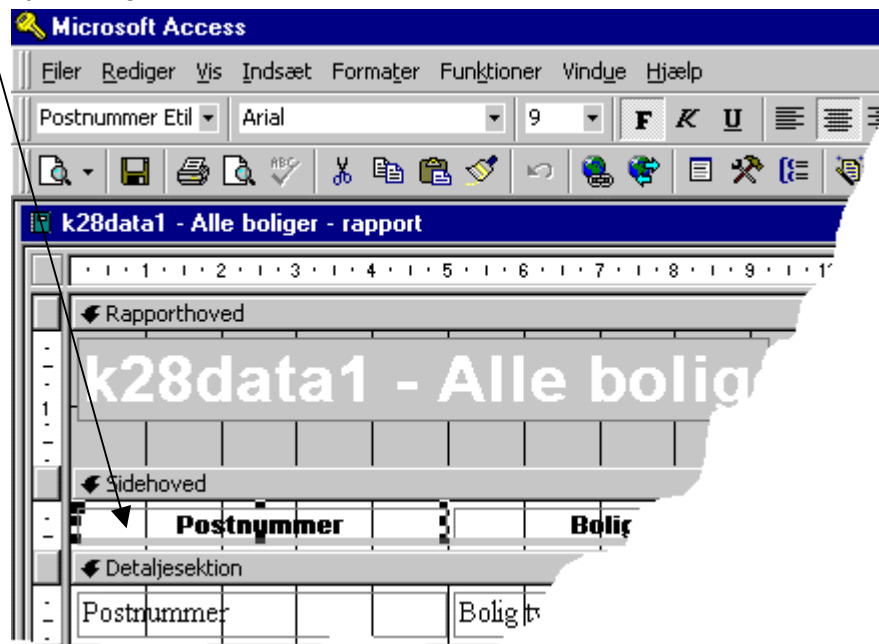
Microsoft Access

Filer Rediger Vis Indsæt Formater Funktioner Vindue Hjælp

Postnummer Etil Arial 9 F K U

k28data1 - Alle boliger - rapport

1 2 3 4 5 6 7 8 9

Rapporthoved

k28data1 - Alle bolig

1

Sidehoved

Postnummer Bolig

Detaljesektion

Postnummer Bolig t